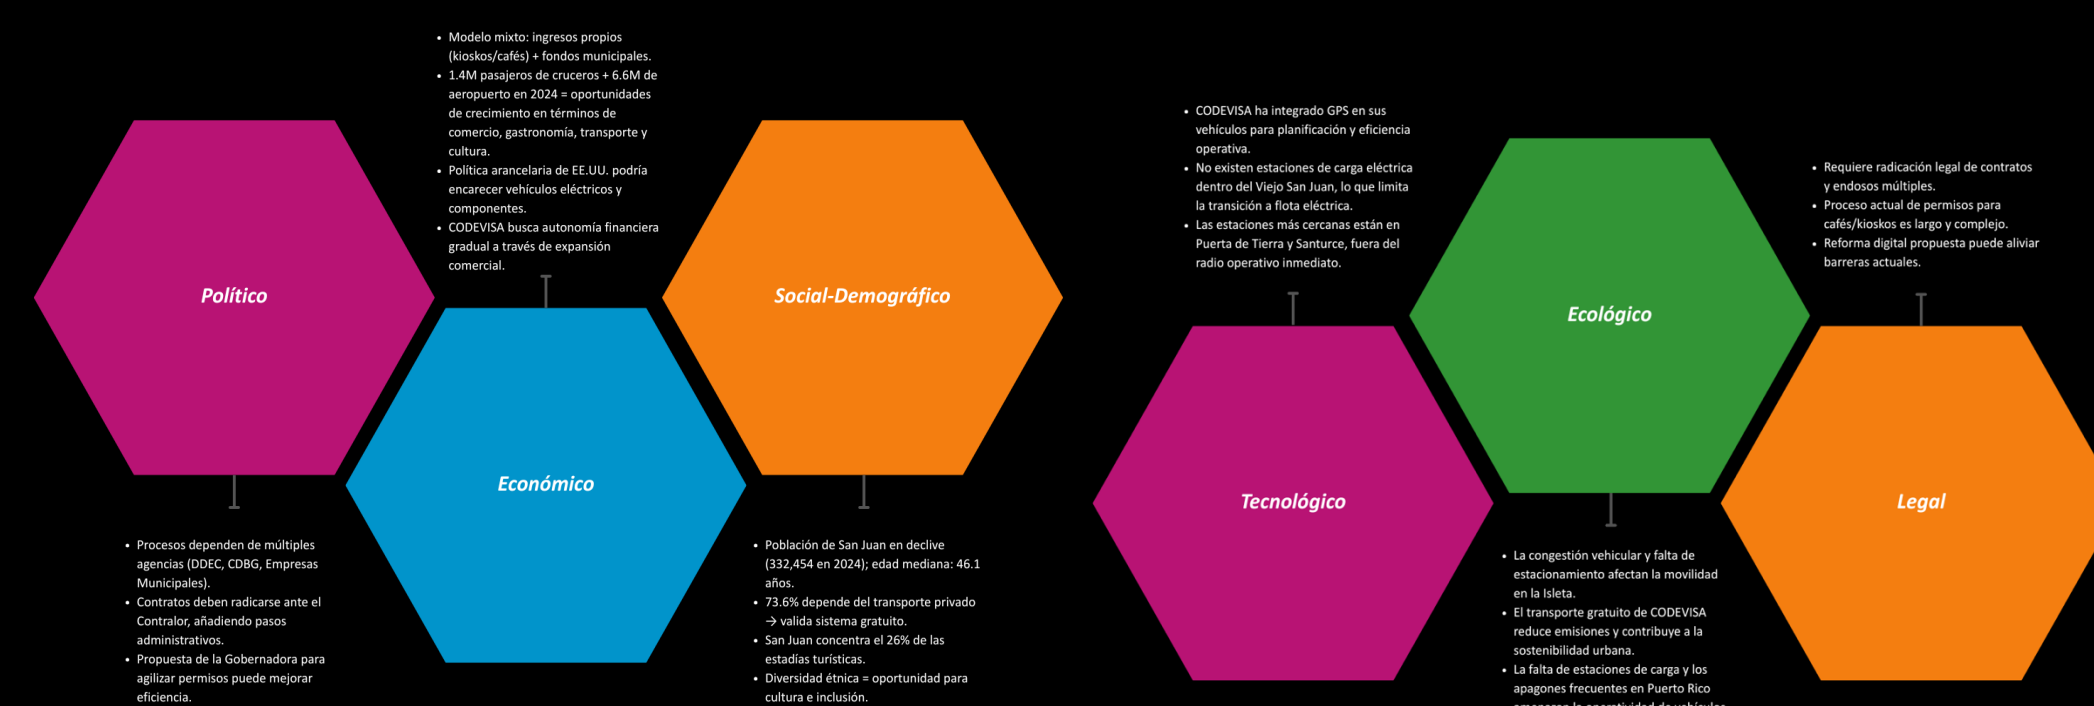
- Modelo mixto: ingresos propios (kioskos/cafés) + fondos municipales.
- 1.4M pasajeros de cruceros + 6.6M de aeropuerto en 2024 = oportunidades de crecimiento en términos de comercio, gastronomía, transporte y cultura.
- Política arancelaria de EE.UU. podría encarecer vehículos eléctricos y componentes.
- CODEVISA busca autonomía financiera gradual a través de expansión comercial.

Político

Económico

Social-Demográfico

- Procesos dependen de múltiples agencias (DDEC, CDBG, Empresas Municipales).
- Contratos deben radicarse ante el Contralor, añadiendo pasos administrativos.
- Propuesta de la Gobernadora para agilizar permisos puede mejorar eficiencia.

- Población de San Juan en declive (332,454 en 2024); edad mediana: 46.1 años.
- 73.6% depende del transporte privado → valida sistema gratuito.
- San Juan concentra el 26% de las estadías turísticas.
- Diversidad étnica = oportunidad para cultura e inclusión.

- CODEVISA ha integrado GPS en sus vehículos para planificación y eficiencia operativa.
- No existen estaciones de carga eléctrica dentro del Viejo San Juan, lo que limita la transición a flota eléctrica.
- Las estaciones más cercanas están en Puerta de Tierra y Santurce, fuera del radio operativo inmediato.

- Requiere radicación legal de contratos y endosos múltiples.
- Proceso actual de permisos para cafés/kioskos es largo y complejo.
- Reforma digital propuesta puede aliviar barreras actuales.

Ecológico

Tecnológico

Legal

- La congestión vehicular y falta de estacionamiento afectan la movilidad en la Isleta.
- El transporte gratuito de CODEVISA reduce emisiones y contribuye a la sostenibilidad urbana.
- La falta de estaciones de carga y los apagones frecuentes en Puerto Rico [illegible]